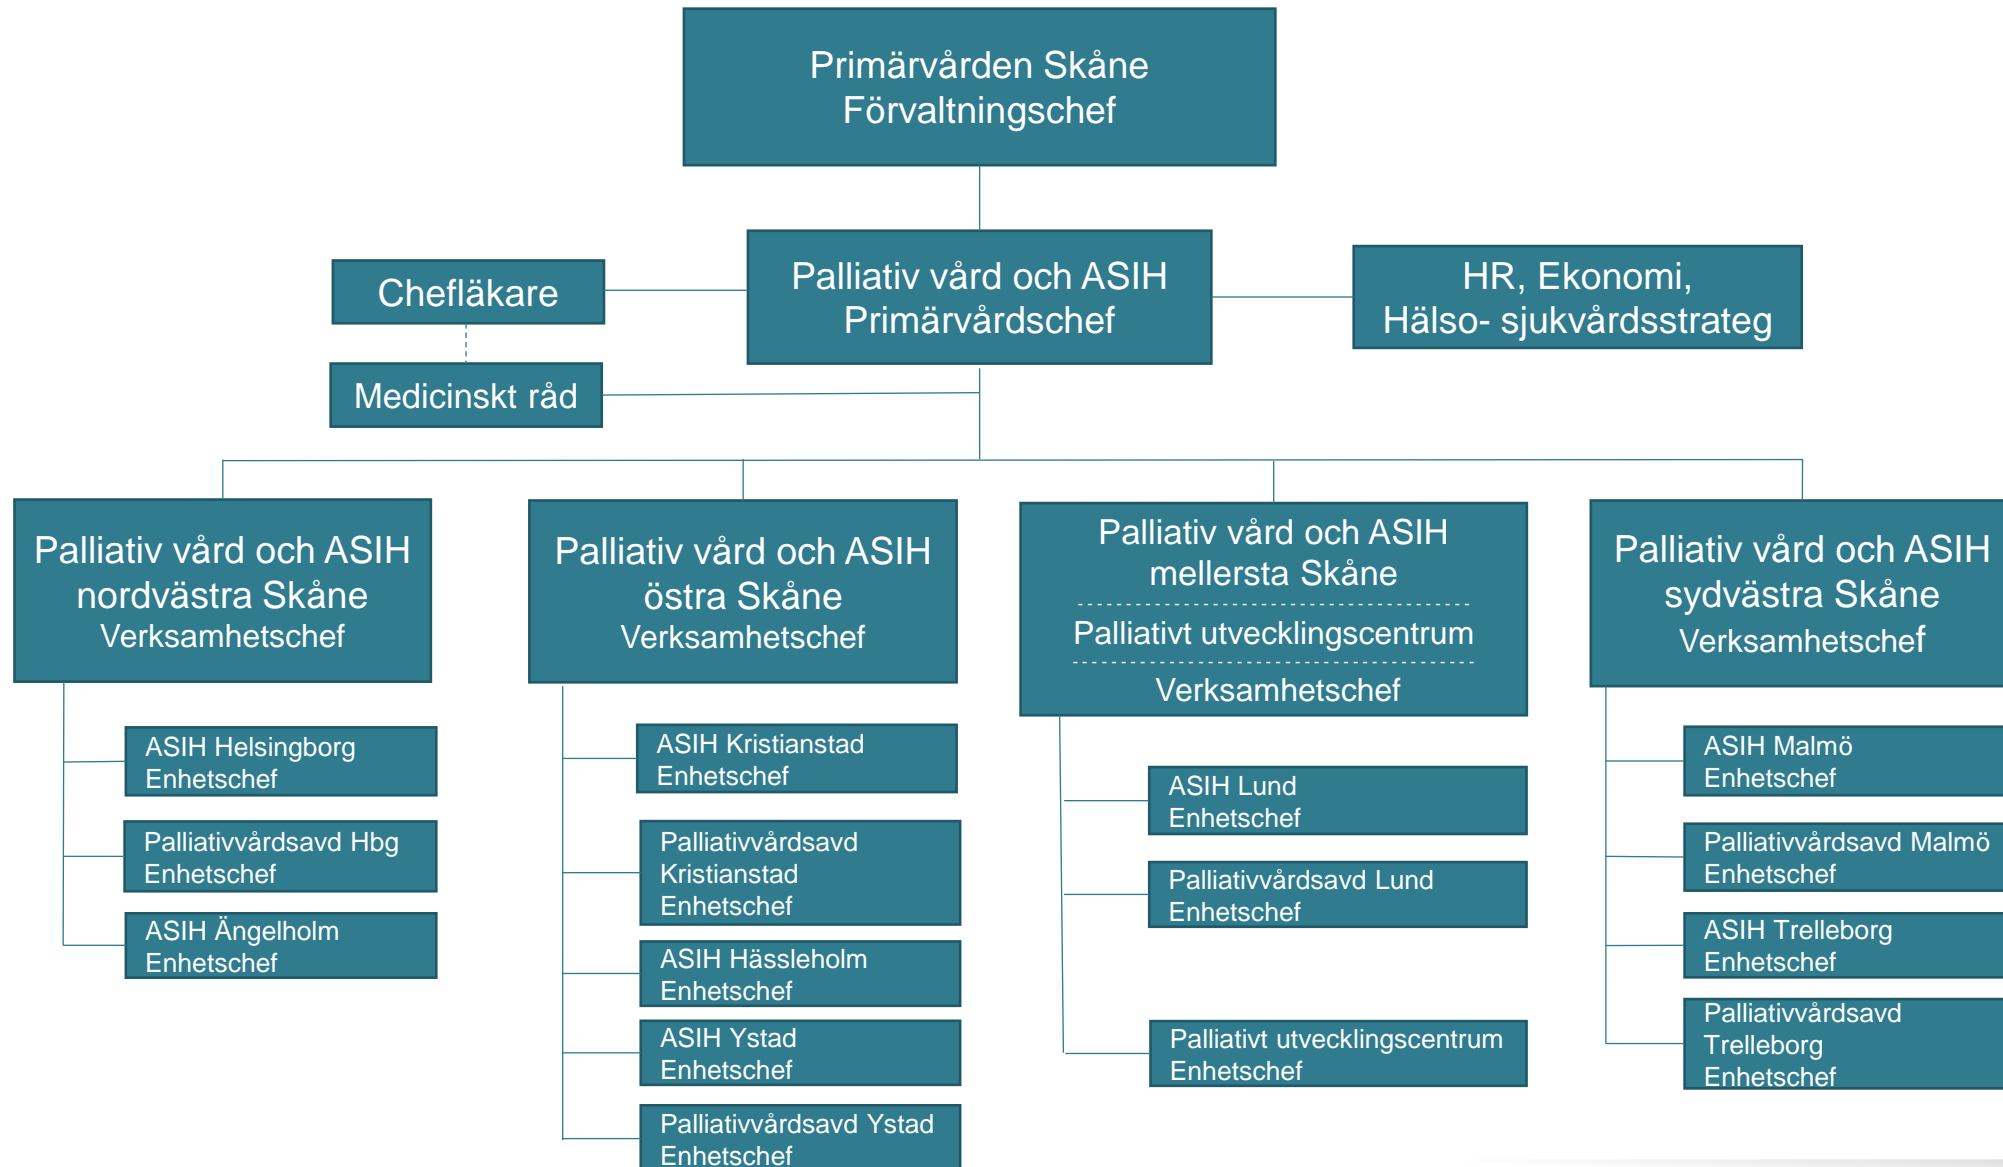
Primärvården Skåne
Förvaltningschef

Chefläkare

Palliativ vård och ASIH
Primärvårdschef

HR, Ekonomi,
Hälso- sjukvårdsstrateg

Medicinskt råd

Palliativ vård och ASIH
nordvästra Skåne
Verksamhetschef

ASIH Helsingborg
Enhetschef

Palliativvårdsavd Hbg
Enhetschef

ASIH Ängelholm
Enhetschef

Palliativ vård och ASIH
östra Skåne
Verksamhetschef

ASIH Kristianstad
Enhetschef

Palliativvårdsavd
Kristianstad
Enhetschef

ASIH Hässleholm
Enhetschef

ASIH Ystad
Enhetschef

Palliativvårdsavd Ystad
Enhetschef

Palliativ vård och ASIH
mellersta Skåne
Palliativt utvecklingscentrum
Verksamhetschef

ASIH Lund
Enhetschef

Palliativvårdsavd Lund
Enhetschef

Palliativt utvecklingscentrum
Enhetschef

Palliativ vård och ASIH
sydvästra Skåne
Verksamhetschef

ASIH Malmö
Enhetschef

Palliativvårdsavd Malmö
Enhetschef

ASIH Trelleborg
Enhetschef

Palliativvårdsavd
Trelleborg
Enhetschef